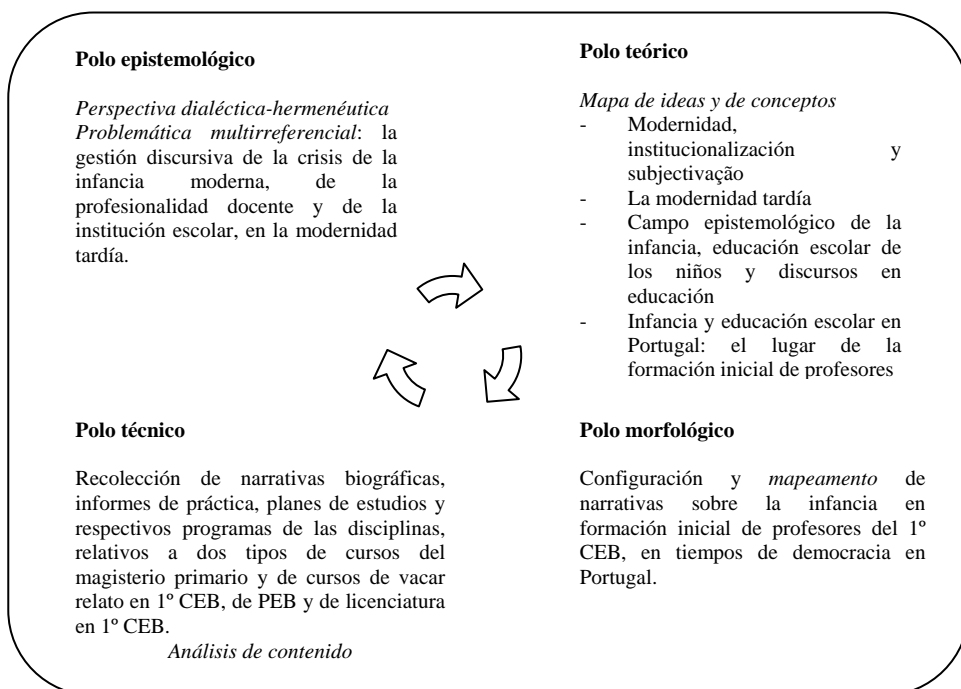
**Polo epistemológico**

*Perspectiva dialéctica-hermenéutica*
*Problemática multirreferencial*: la gestión discursiva de la crisis de la infancia moderna, de la profesionalidad docente y de la institución escolar, en la modernidad tardía.

**Polo teórico**

*Mapa de ideas y de conceptos*
- Modernidad, institucionalización y subjectivação
- La modernidad tardía
- Campo epistemológico de la infancia, educación escolar de los niños y discursos en educación
- Infancia y educación escolar en Portugal: el lugar de la formación inicial de profesores

**Polo técnico**

Recolección de narrativas biográficas, informes de práctica, planes de estudios y respectivos programas de las disciplinas, relativos a dos tipos de cursos del magisterio primario y de cursos de vacar relato en 1º CEB, de PEB y de licenciatura en 1º CEB.
*Análisis de contenido*

**Polo morfológico**

Configuración y *mapeamento* de narrativas sobre la infancia en formación inicial de profesores del 1º CEB, en tiempos de democracia en Portugal.